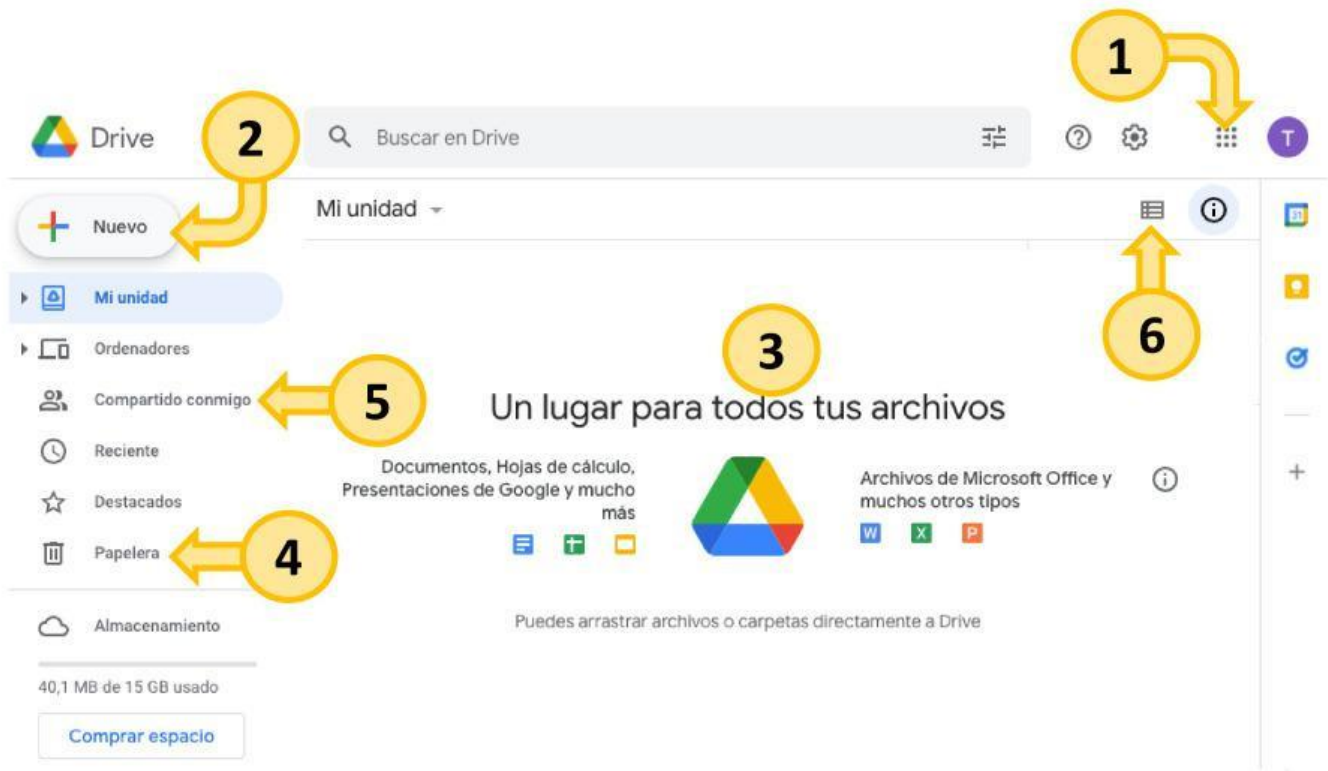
1

Drive

2

Buscar en Drive

T

Nuevo

Mi unidad

Mi unidad

Ordenadores

Compartido conmigo

Reciente

Destacados

Papelera

Almacenamiento

40,1 MB de 15 GB usado

Comprar espacio

6

3

5

Un lugar para todos tus archivos

Documentos, Hojas de cálculo, Presentaciones de Google y mucho más

Archivos de Microsoft Office y muchos otros tipos

W X P

4

Puedes arrastrar archivos o carpetas directamente a Drive

31

+